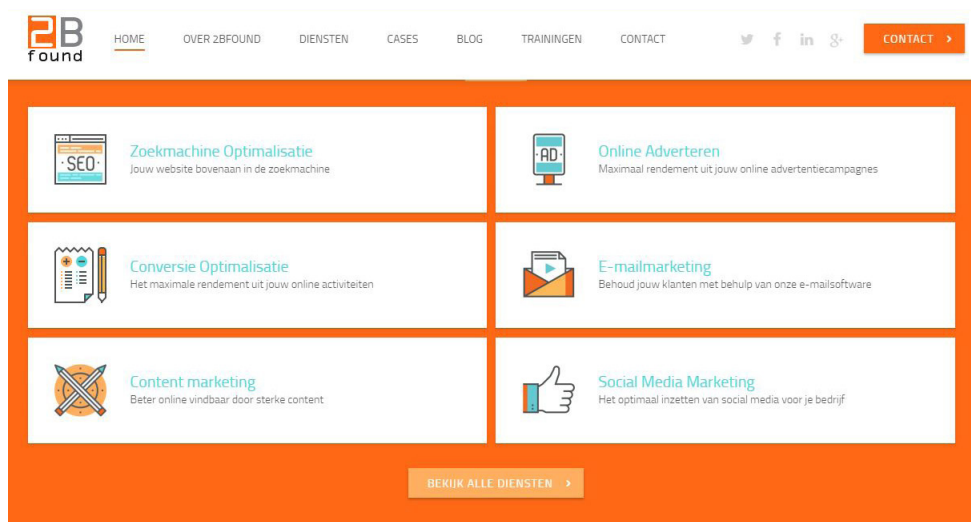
2B found

HOME OVER 2BFOUND DIENSTEN CASES BLOG TRAININGEN CONTACT

CONTACT ›

SEO

Zoekmachine Optimalisatie
Jouw website bovenaan in de zoekmachine

AD

Online Adverteren
Maximaal rendement uit jouw online advertentiecampagnes

Conversie Optimalisatie
Het maximale rendement uit jouw online activiteiten

E-mailmarketing
Behoud jouw klanten met behulp van onze e-mailsoftware

Content marketing
Beter online vindbaar door sterke content

Social Media Marketing
Het optimaal inzetten van social media voor je bedrijf

BEKIJK ALLE DIENSTEN ›